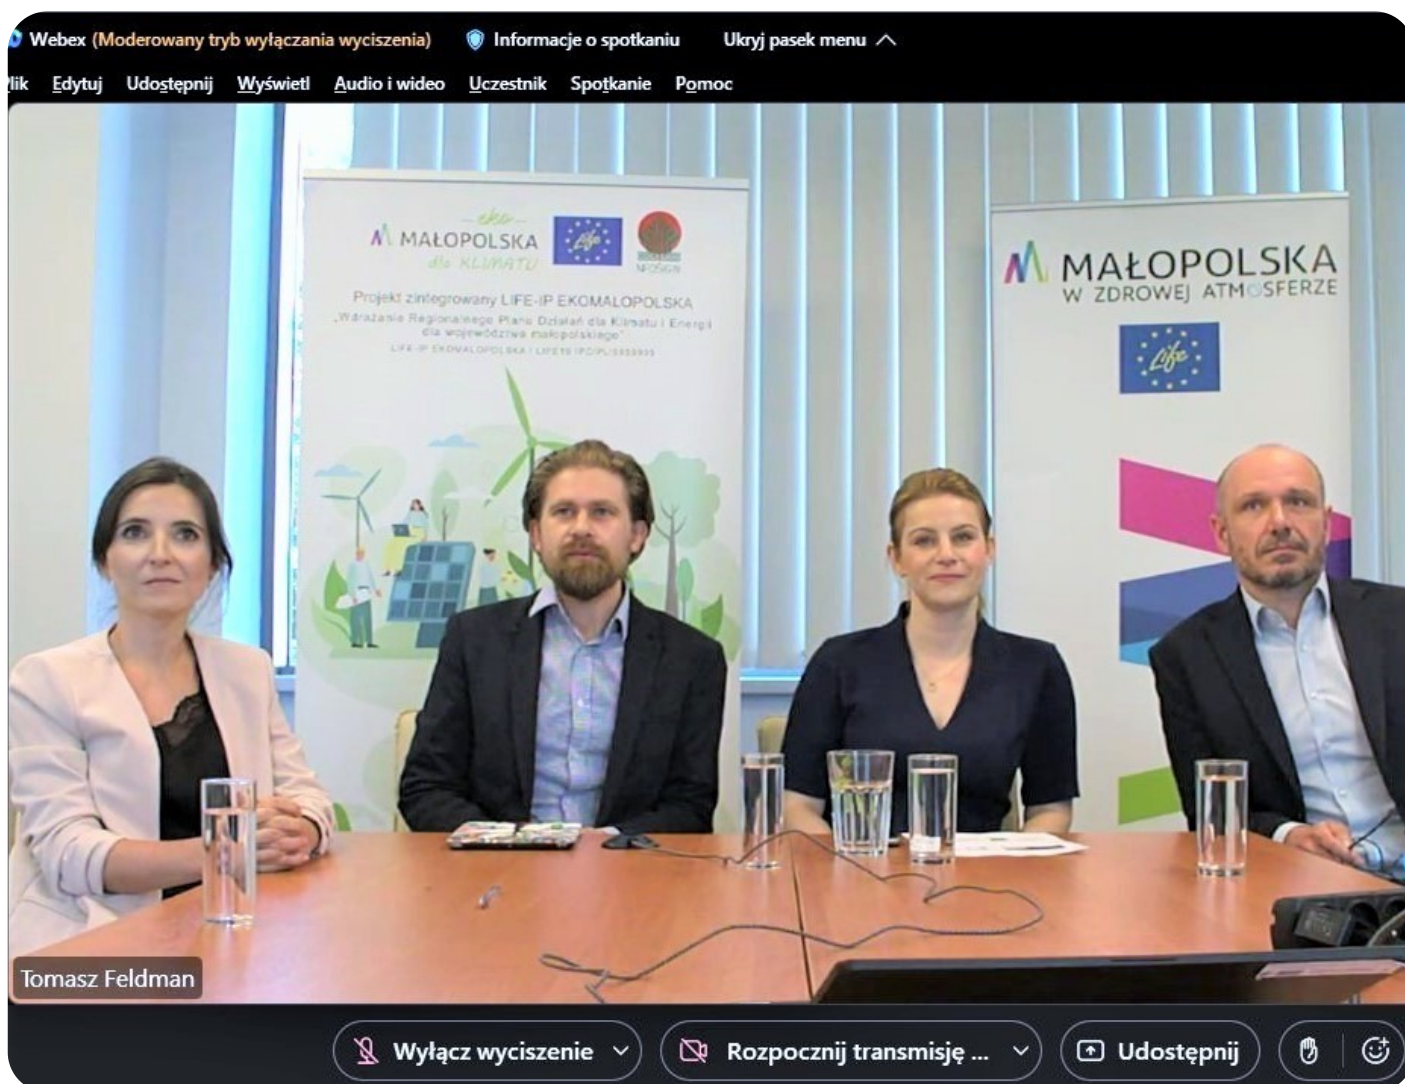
Webex (Moderowany tryb wyłączania wyciszenia) Informacje o spotkaniu Ukryj pasek menu

lik Edytuj Udostępnij Wyświetl Audio i wideo Uczestnik Spotkanie Pomoc

eko MAŁOPOLSKA dla KLIMATU

LIFE

NFOŚiGW

Projekt zintegrowany LIFE-IP EKOMALOPOLSKA

„Wdrażanie Regionalnego Planu Działań dla Klimatu i Energii dla województwa małopolskiego"

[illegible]

MAŁOPOLSKA W ZDROWEJ ATMOSFERZE

LIFE

Tomasz Feldman

Wyłącz wyciszenie

Rozpocznij transmisję ...

Udostępnij